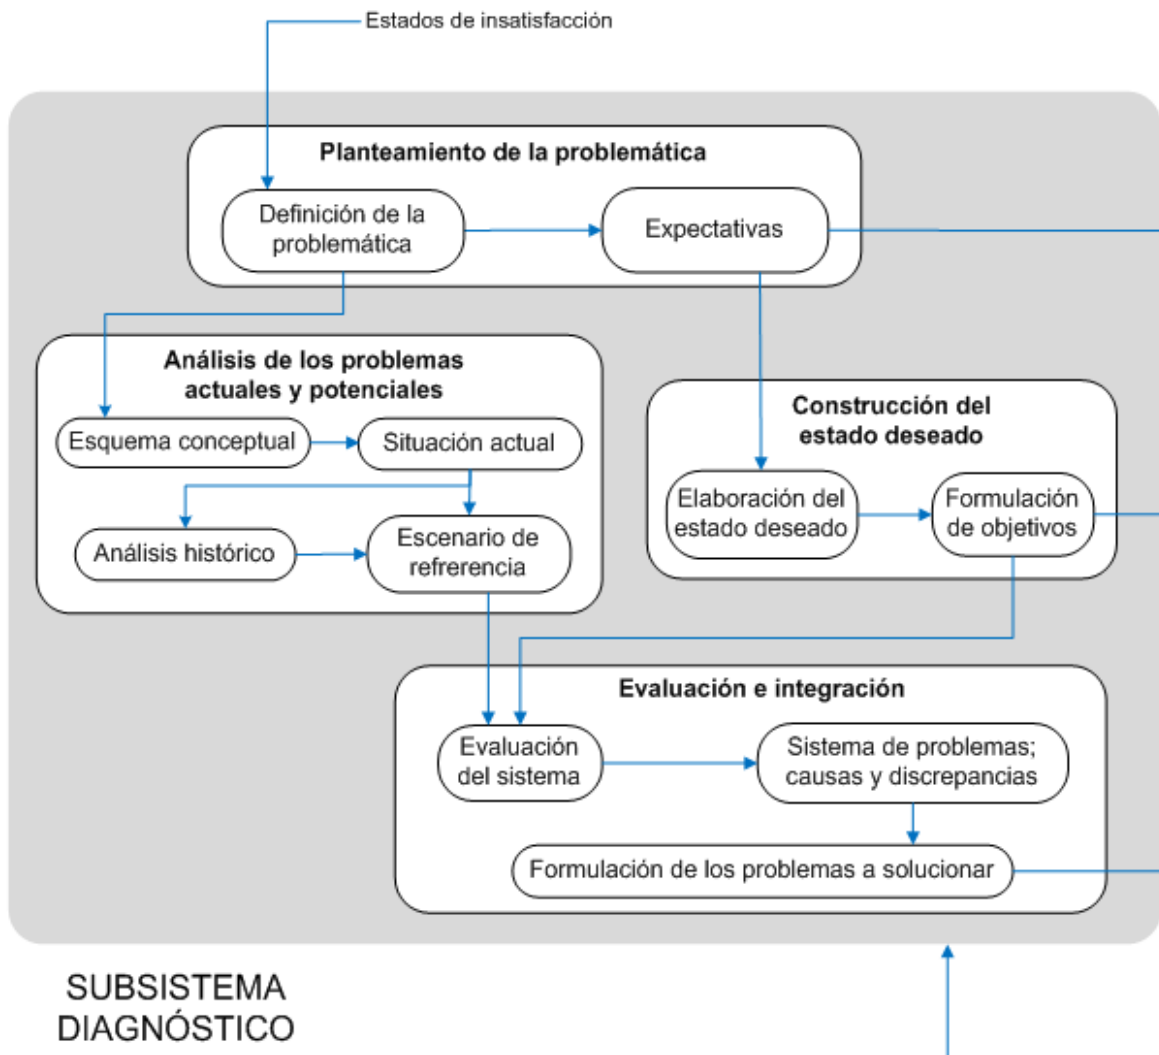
Estados de insatisfacción

Planteamiento de la problemática

Definición de la problemática

Expectativas

Análisis de los problemas actuales y potenciales

Esquema conceptual

Situación actual

Análisis histórico

Escenario de refrerencia

Construcción del estado deseado

Elaboración del estado deseado

Formulación de objetivos

Evaluación e integración

Evaluación del sistema

Sistema de problemas; causas y discrepancias

Formulación de los problemas a solucionar

SUBSISTEMA DIAGNÓSTICO